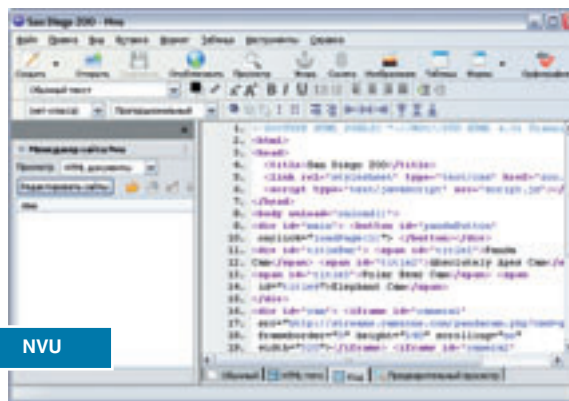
San Diego ZOO - Nvu

Файл Правка Вид Вставка Формат Таблица Инструменты Справка

Создать Открыть Сохранить Опубликовать Просмотр Якорь Ссылка Изображение Таблица Форма Орфография

Обычный текст

(нет класса) Пропорциональный

Менеджер сайтов Nvu

Просмотр: HTML документы

Редактировать сайты

Имя

1. <!DOCTYPE HTML PUBLIC "-//W3C//DTD HTML 4.01 Transitional//EN">
2. <html>
3. <head>
4. <title>San Diego ZOO</title>
5. <link rel="stylesheet" type="text/css" href="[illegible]
6. <script type="text/javascript" src="script.js"></script>
7. </head>
8. <body onload="onLoad()">
9. <div id="main"> <button id="pandaButton"
10. onclick="loadPage(1)"> </button></div>
11. <div id="titleBar"> <span id="title1">Panda
12. Cam</span> <span id="title2">Absolutely Ape Cam</span>
13. <span id="title3">Polar Bear Cam</span> <span
14. id="title4">Elephant Cam</span>
15. </div>
16. <div id="cam"> <iframe id="camera1"
17. src="http://stream.cameras.com/pandacam.php?cam=p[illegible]
18. frameborder="0" height="240" scrolling="no"
19. width="320"></iframe> <iframe id="camera2"

Обычный HTML тэги Код Предварительный просмотр

NVU